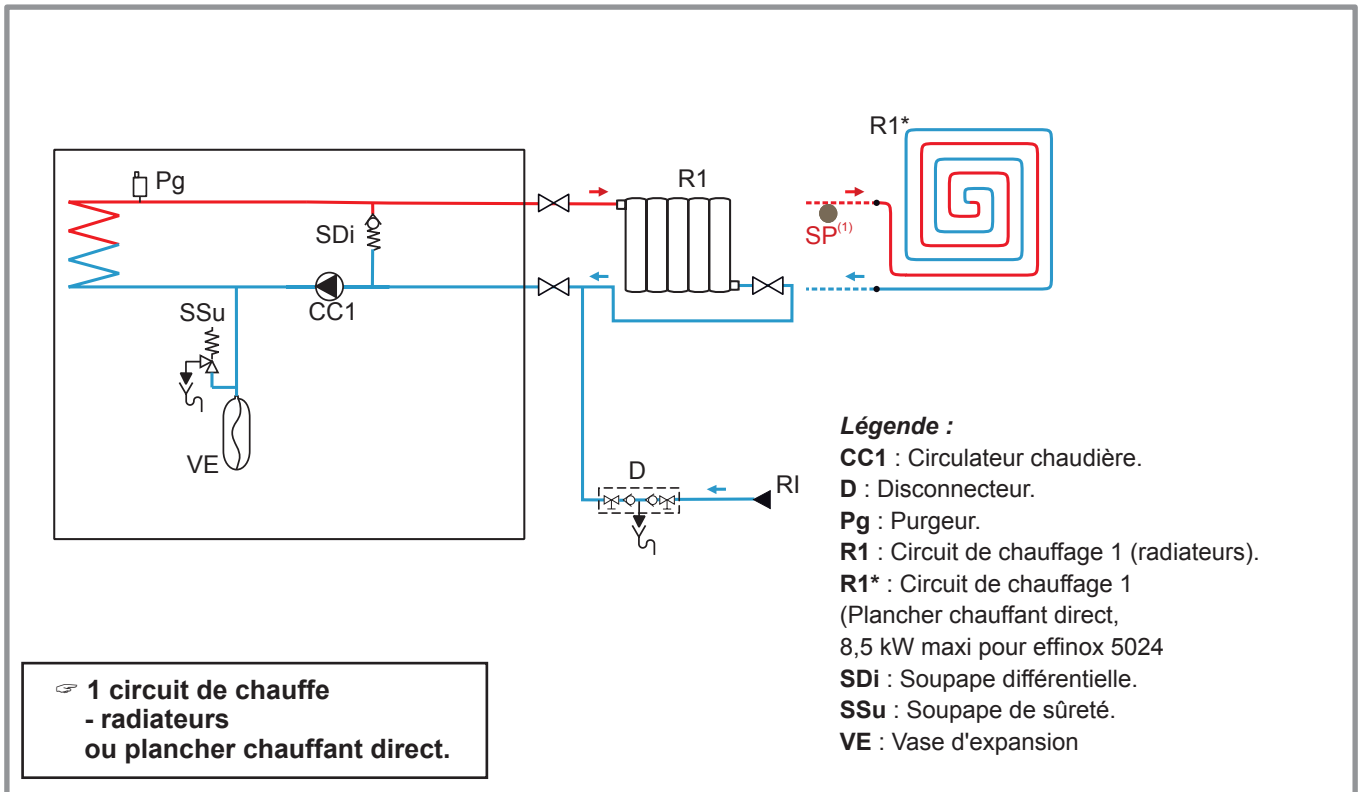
Pg

SDi

CC1

SSu

VE

R1

R1*

SP$^{(1)}$

D

RI

*Légende :*
**CC1** : Circulateur chaudière.
**D** : Disconnecteur.
**Pg** : Purgeur.
**R1** : Circuit de chauffage 1 (radiateurs).
**R1*** : Circuit de chauffage 1
(Plancher chauffant direct,
8,5 kW maxi pour effinox 5024
**SDi** : Soupape différentielle.
**SSu** : Soupape de sûreté.
**VE** : Vase d'expansion

☞ **1 circuit de chauffe**
**- radiateurs**
**ou plancher chauffant direct.**